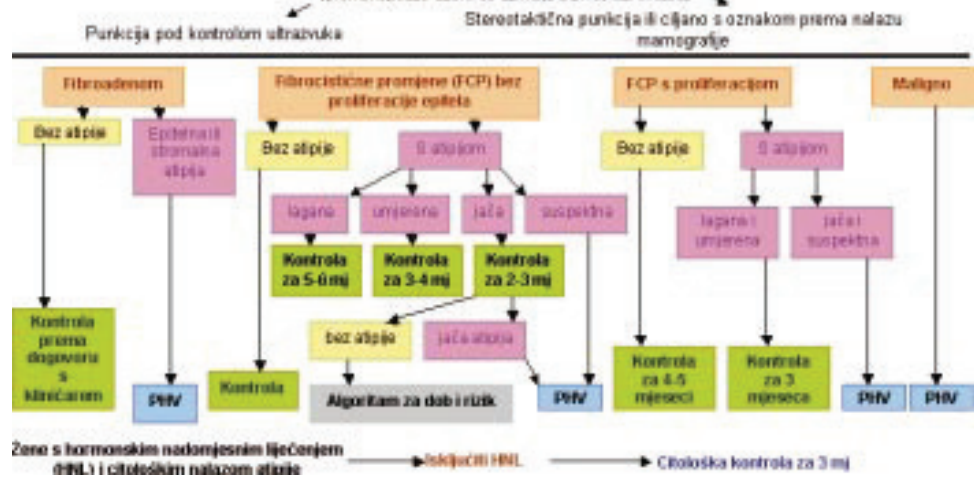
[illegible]

Punkcija pod kontrolom ultrazvuka

Stereotaktična punkcija ili ciljano s oznakom prema nalazu mamografije

Fibroadenom

Bez atipije

Epitelna ili stromalna atipija

Kontrola prema dogovoru s kliničarom

PHV

Fibrocistične promjene (FCP) bez proliferacije epitela

Bez atipije

S atipijom

lagana

umjerena

jača

suspektna

Kontrola za 5-6 mj

Kontrola za 3-4 mj

Kontrola za 2-3 mj

bez atipije

jača atipija

Kontrola

Algoritam za dob i rizik

PHV

FCP s proliferacijom

Bez atipije

S atipijom

lagana i umjerena

jača i suspektna

Kontrola za 4-5 mjeseci

Kontrola za 3 mjeseca

PHV

Maligno

PHV

Žene s hormonskim nadomjesnim liječenjem (HNL) i citološkim nalazom atipije

Isključiti HNL

Citološka kontrola za 3 mj